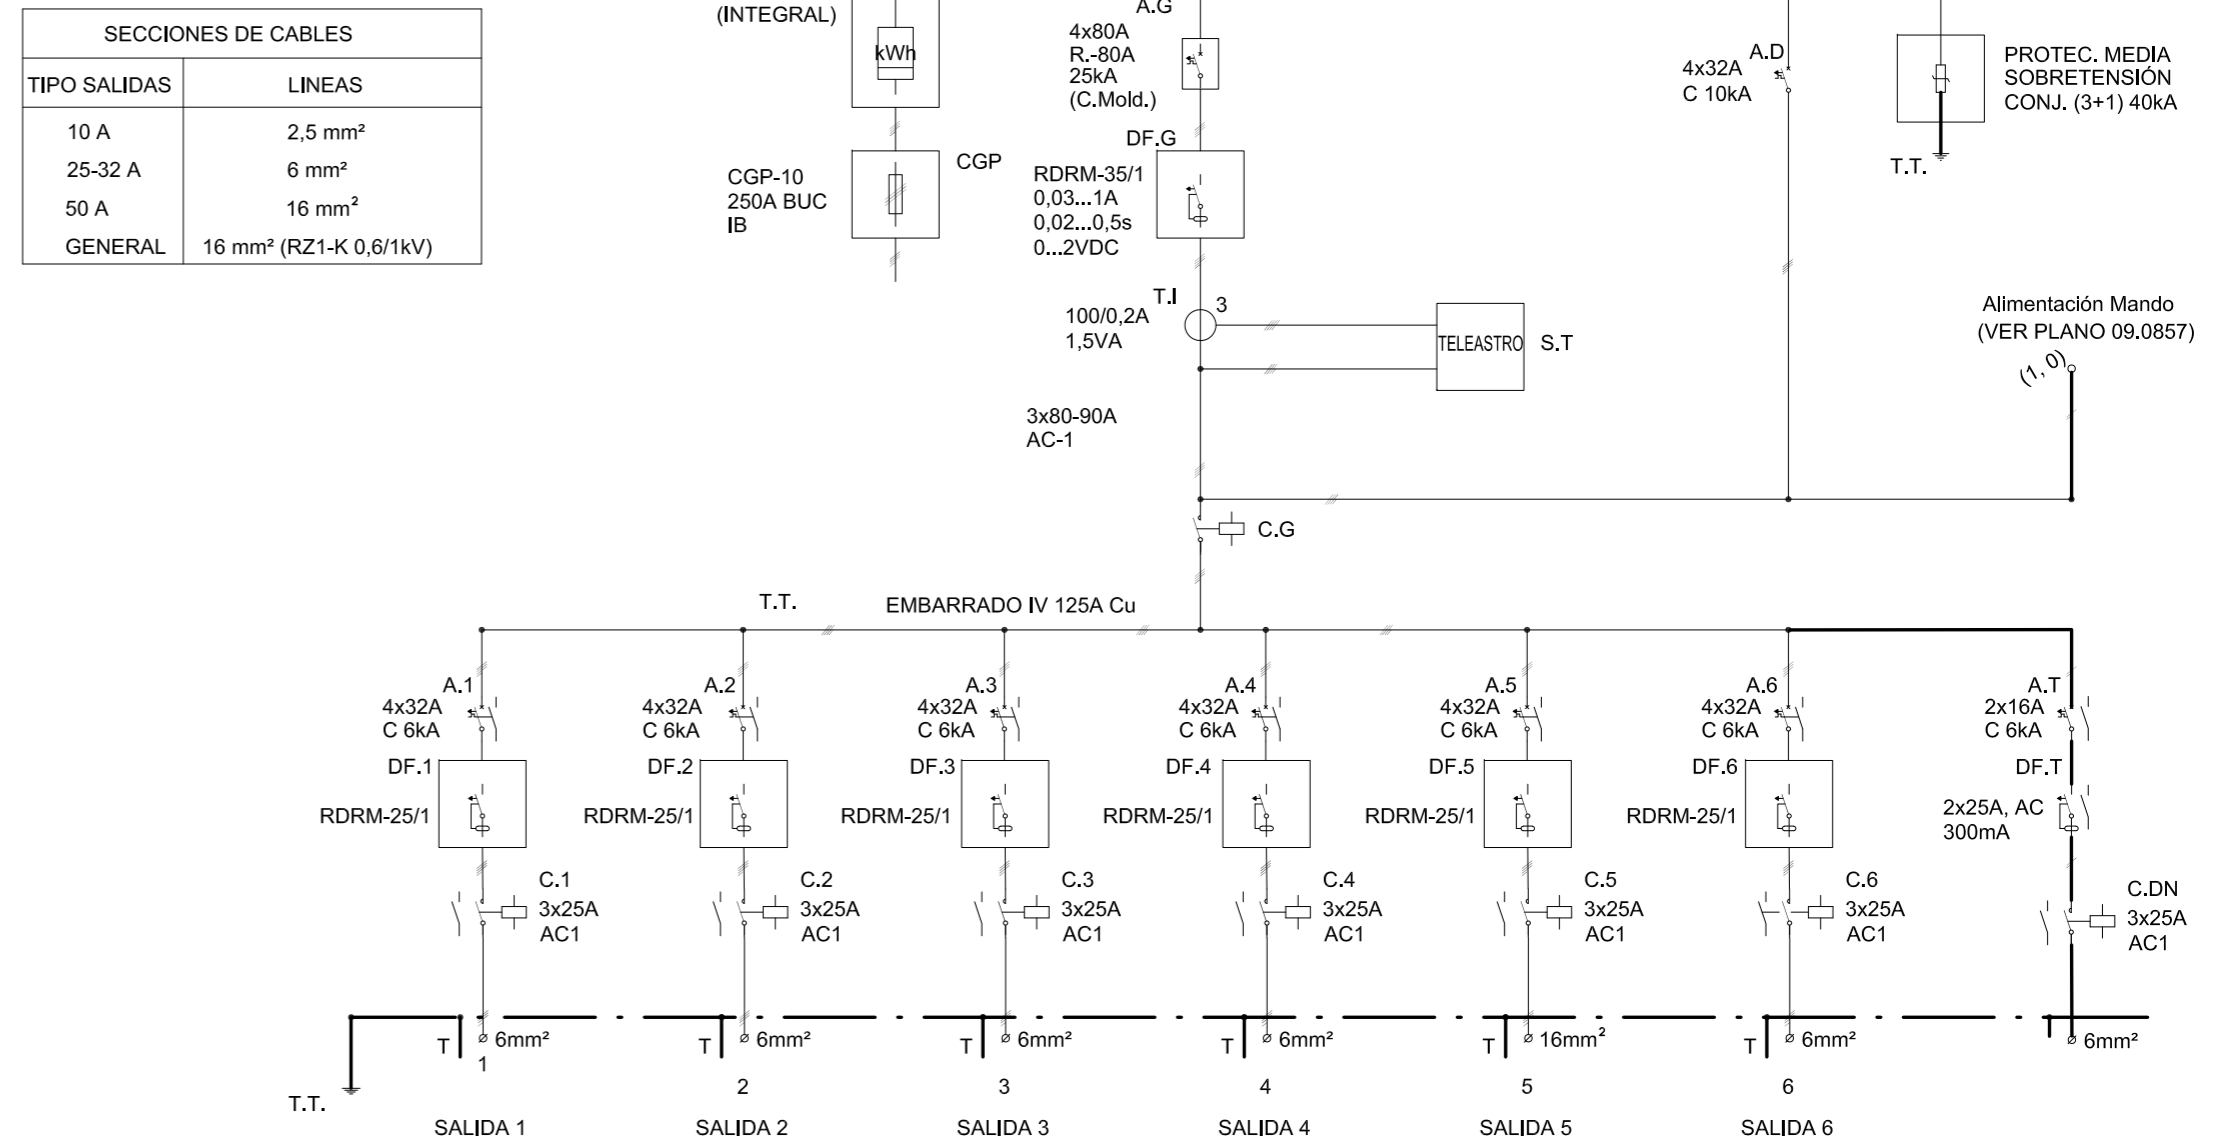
| SECCIONES DE CABLES | |
|---|---|
| TIPO SALIDAS | LINEAS |
| 10 A | 2,5 mm² |
| 25-32 A | 6 mm² |
| 50 A | 16 mm² |
| GENERAL | 16 mm² (RZ1-K 0,6/1kV) |

(INTEGRAL)

kWh

CGP-10
250A BUC
IB

CGP

A.G
4x80A
R.-80A
25kA
(C.Mold.)

DF.G
RDRM-35/1
0,03...1A
0,02...0,5s
0...2VDC

T.I
3
100/0,2A
1,5VA

TELEASTRO
S.T

3x80-90A
AC-1

4x32A
C 10kA
A.D

PROTEC. MEDIA
SOBRETENSIÓN
CONJ. (3+1) 40kA

T.T.

Alimentación Mando
(VER PLANO 09.0857)
(1, 0)

C.G

T.T.
EMBARRADO IV 125A Cu

A.1
4x32A
C 6kA
DF.1
RDRM-25/1
C.1
3x25A
AC1

A.2
4x32A
C 6kA
DF.2
RDRM-25/1
C.2
3x25A
AC1

A.3
4x32A
C 6kA
DF.3
RDRM-25/1
C.3
3x25A
AC1

A.4
4x32A
C 6kA
DF.4
RDRM-25/1
C.4
3x25A
AC1

A.5
4x32A
C 6kA
DF.5
RDRM-25/1
C.5
3x25A
AC1

A.6
4x32A
C 6kA
DF.6
RDRM-25/1
C.6
3x25A
AC1

A.T
2x16A
C 6kA
DF.T
2x25A, AC
300mA
C.DN
3x25A
AC1

T 6mm² 1
T 6mm² 2
T 6mm² 3
T 6mm² 4
T 16mm² 5
T 6mm² 6
6mm²

T.T.

SALIDA 1 SALIDA 2 SALIDA 3 SALIDA 4 SALIDA 5 SALIDA 6